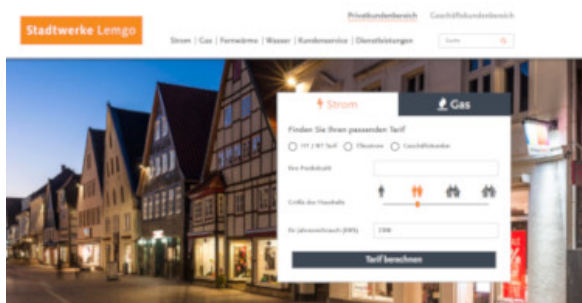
Stadtwerke Lemgo

Privatkundenbereich Geschäftskundenbereich

Strom | Gas | Fernwärme | Wasser | Kundenservice | Dienstleistungen

Suche

Strom

Gas

Finden Sie Ihren passenden Tarif

HT / NT Tarif Ökostrom Geschäftskunden

Ihre Postleitzahl

Größe des Haushalts

Ihr Jahresverbrauch (kWh)

2300

Tarif berechnen